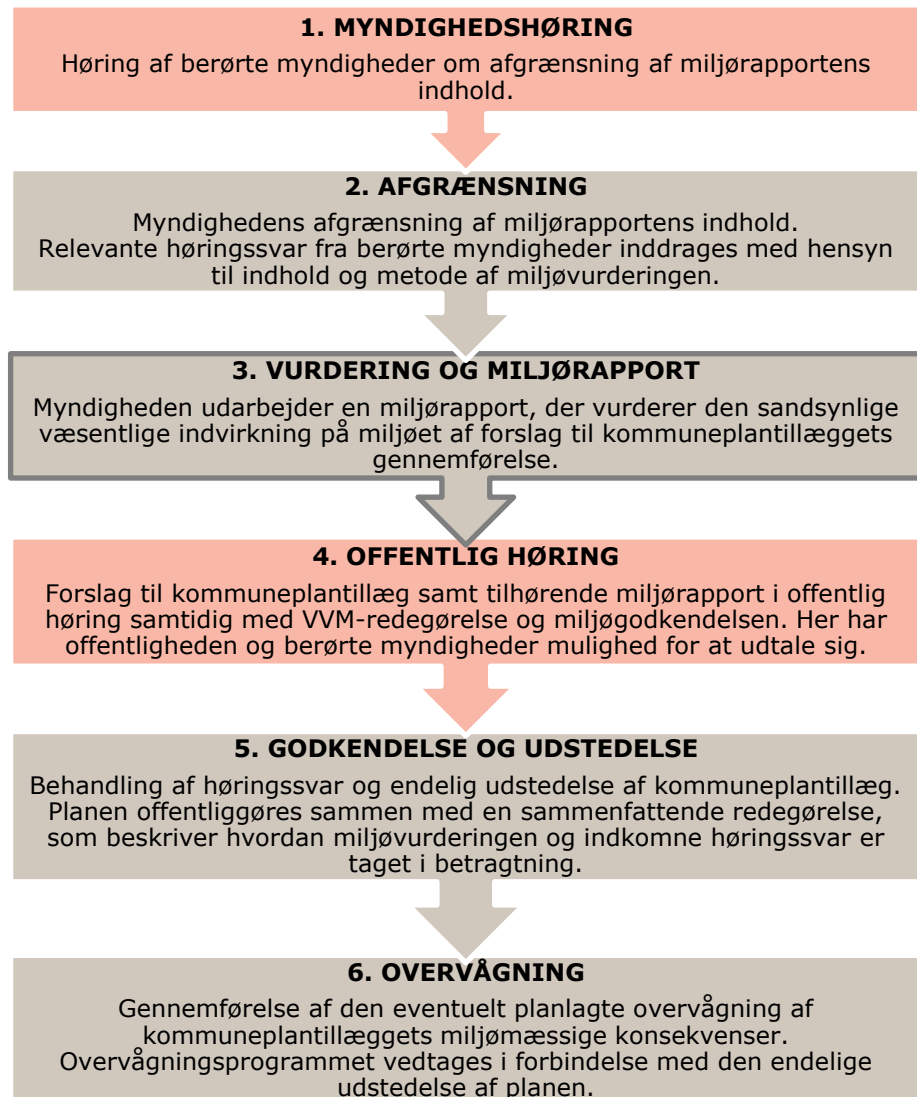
1. MYNDIGHEDSHØRING

Høring af berørte myndigheder om afgrænsning af miljørapportens indhold.

2. AFGRÆNSNING

Myndighedens afgrænsning af miljørapportens indhold. Relevante høringssvar fra berørte myndigheder inddrages med hensyn til indhold og metode af miljøvurderingen.

3. VURDERING OG MILJØRAPPORT

Myndigheden udarbejder en miljørapport, der vurderer den sandsynlige væsentlige indvirkning på miljøet af forslag til kommuneplantillæggets gennemførelse.

4. OFFENTLIG HØRING

Forslag til kommuneplantillæg samt tilhørende miljørapport i offentlig høring samtidig med VVM-redegørelse og miljøgodkendelsen. Her har offentligheden og berørte myndigheder mulighed for at udtale sig.

5. GODKENDELSE OG UDSTEDELSE

Behandling af høringssvar og endelig udstedelse af kommuneplantillæg. Planen offentliggøres sammen med en sammenfattende redegørelse, som beskriver hvordan miljøvurderingen og indkomne høringssvar er taget i betragtning.

6. OVERVÅGNING

Gennemførelse af den eventuelt planlagte overvågning af kommuneplantillæggets miljømæssige konsekvenser. Overvågningsprogrammet vedtages i forbindelse med den endelige udstedelse af planen.